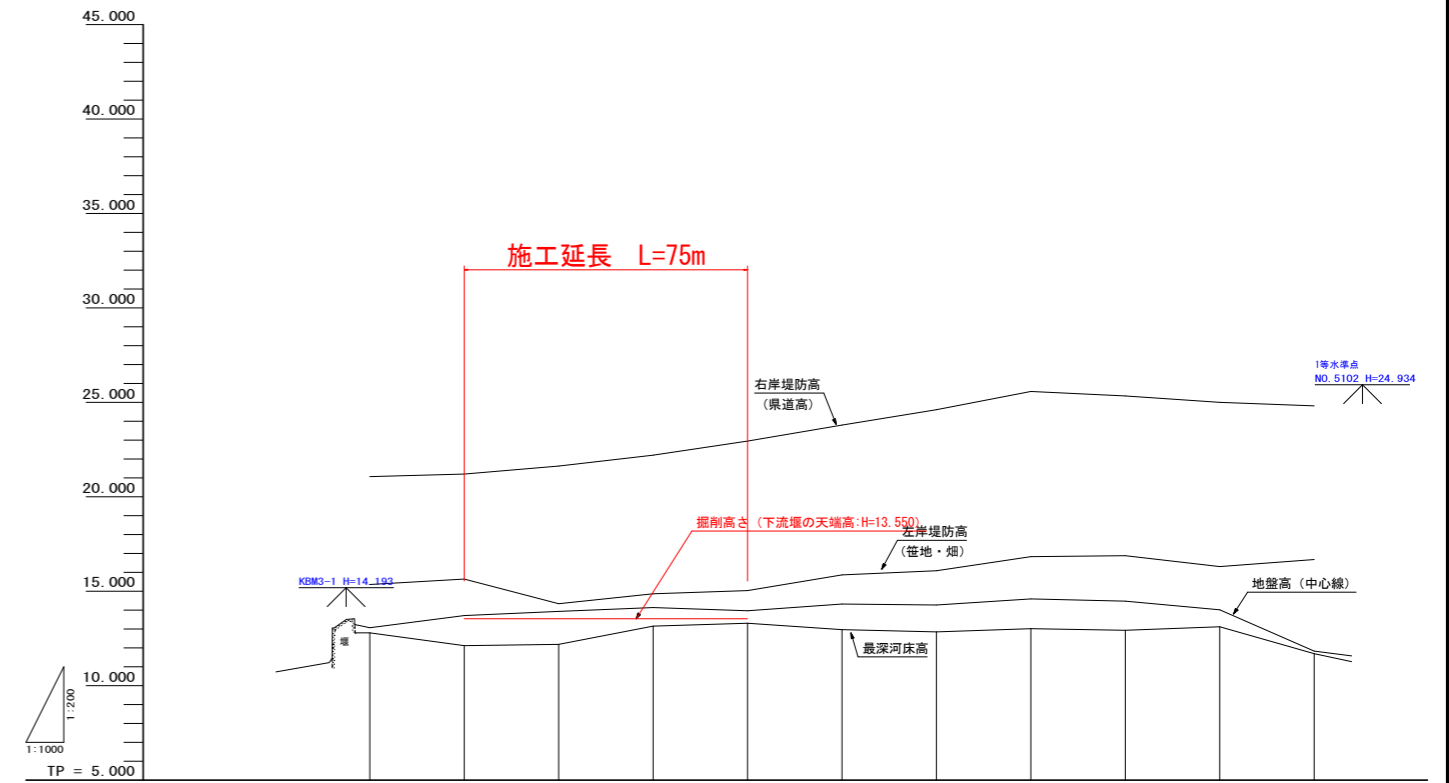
45.000

40.000

35.000

30.000

25.000

20.000

15.000

10.000

TP = 5.000

施工延長 L=75m

右岸堤防高
(県道高)

1等水準点
NO.5102 H=24.934

掘削高さ(下流堰の天端高:H=13.550)

左岸堤防高
(笹地・畑)

KBM3-1 H=14.193

地盤高(中心線)

堰

最深河床高

1:200

1:1000